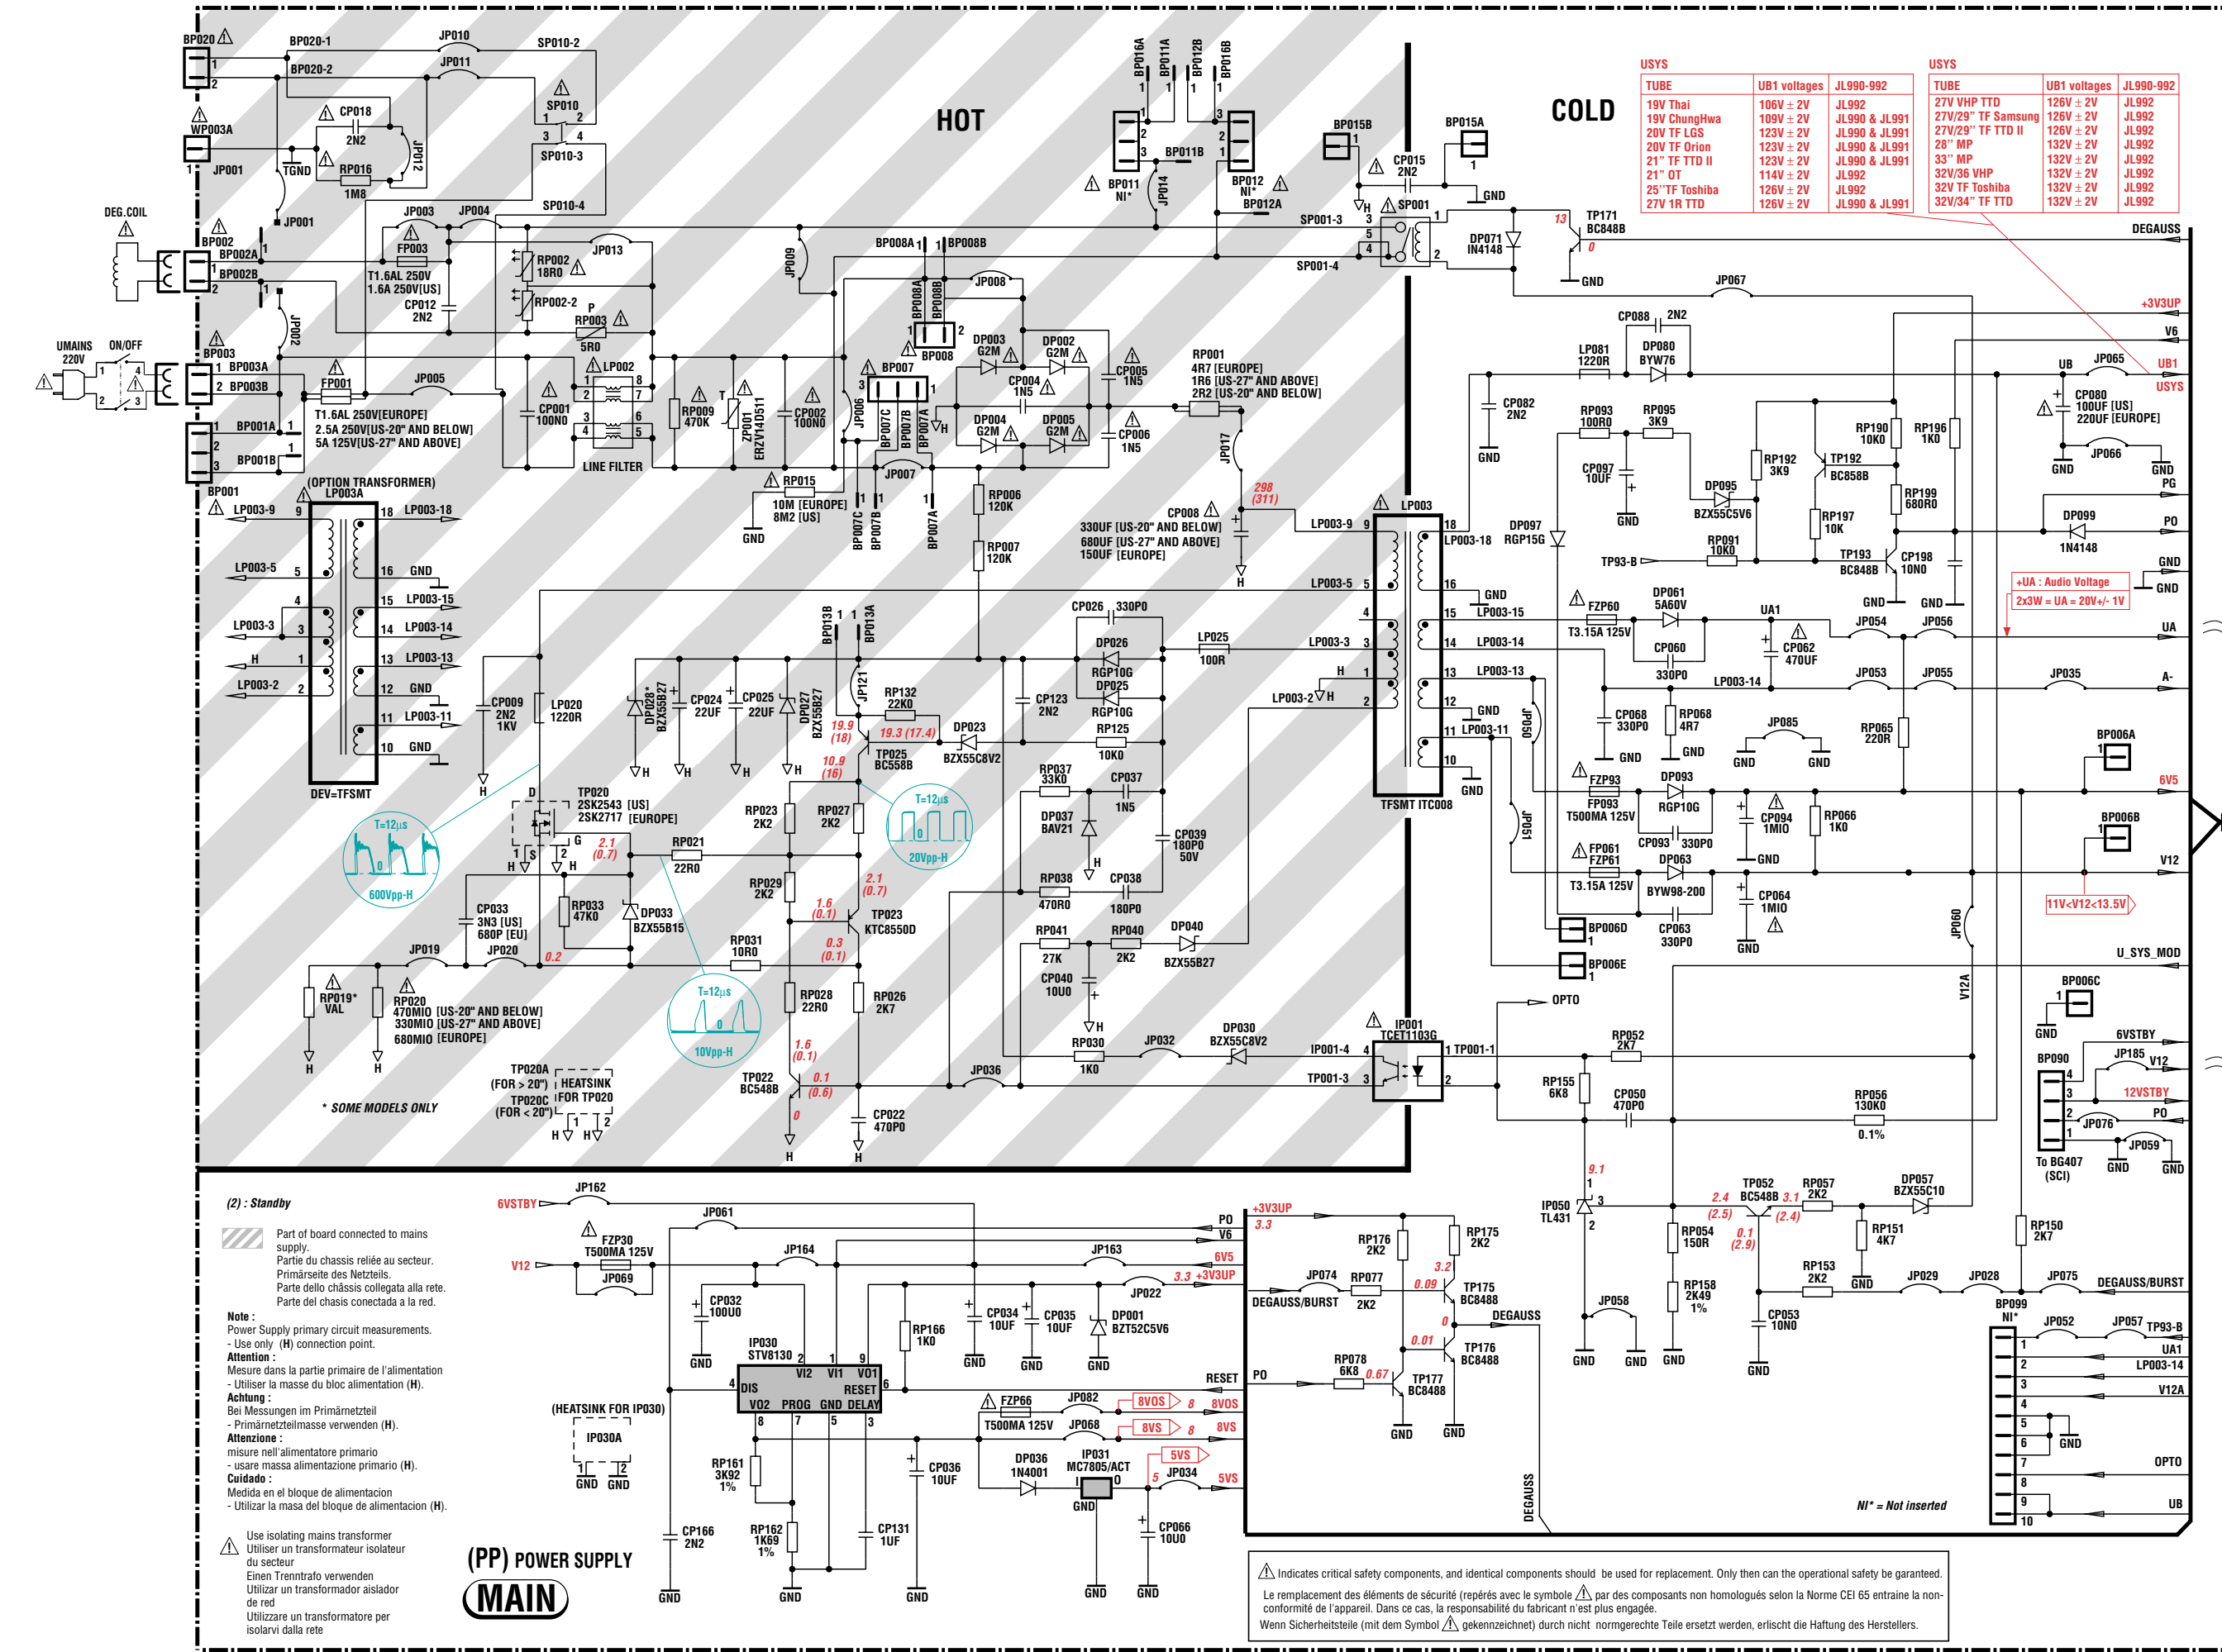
HOT

COLD

USYS

| TUBE | UB1 voltages | JL990-992 |
|---|---|---|
| 19V Thai | 106V ± 2V | JL992 |
| 19V ChungHwa | 109V ± 2V | JL990 & JL991 |
| 20V TF LGS | 123V ± 2V | JL990 & JL991 |
| 20V TF Orion | 123V ± 2V | JL990 & JL991 |
| 21" TF TTD II | 123V ± 2V | JL990 & JL991 |
| 21" OT | 114V ± 2V | JL992 |
| 25"TF Toshiba | 126V ± 2V | JL992 |
| 27V 1R TTD | 126V ± 2V | JL990 & JL991 |

USYS

| TUBE | UB1 voltages | JL990-992 |
|---|---|---|
| 27V VHP TTD | 126V ± 2V | JL992 |
| 27V/29" TF Samsung | 126V ± 2V | JL992 |
| 27V/29" TF TTD II | 126V ± 2V | JL992 |
| 28" MP | 132V ± 2V | JL992 |
| 33" MP | 132V ± 2V | JL992 |
| 32V/36 VHP | 132V ± 2V | JL992 |
| 32V TF Toshiba | 132V ± 2V | JL992 |
| 32V/34" TF TTD | 132V ± 2V | JL992 |

BP020 BP020-1 BP020-2 JP010 JP011 SP010-2 SP010 SP010-3 SP010-4 WP003A JP001 TGND CP018 2N2 RP016 1M8 JP012 DEG.COIL BP002 BP002A BP002B JP001 JP003 JP004 FP003 T1.6AL 250V 1.6A 250V[US] CP012 2N2 RP002 18R0 RP002-2 RP003 5R0 JP013 JP002 UMAINS 220V ON/OFF BP003 BP003A BP003B FP001 JP005 T1.6AL 250V[EUROPE] 2.5A 250V[US-20" AND BELOW] 5A 125V[US-27" AND ABOVE] BP001A BP001B BP001 CP001 100N0 LP002 LINE FILTER RP009 470K ZP001 ERZV14D511 CP002 100N0 RP015 10M [EUROPE] 8M2 [US] GND

(OPTION TRANSFORMER) LP003A LP003-9 LP003-18 LP003-5 GND LP003-15 LP003-3 LP003-14 H LP003-13 LP003-2 GND LP003-11 GND DEV=TFSMT

BP016A BP011A BP012B BP016B BP011 NI* BP011B JP014 BP012 NI* BP012A BP015B BP015A CP015 2N2 GND SP001 SP001-3 SP001-4 DP071 IN4148 TP171 BC848B 13 0 GND DEGAUSS JP067 JP009 BP008A BP008B JP008 BP008 DP003 G2M DP002 G2M CP005 1N5 CP004 1N5 DP004 G2M DP005 G2M CP006 1N5 BP007 JP006 BP007C BP007B BP007A JP007 RP001 4R7 [EUROPE] 1R6 [US-27" AND ABOVE] 2R2 [US-20" AND BELOW] JP017 298 (311) RP006 120K RP007 120K CP008 330UF [US-20" AND BELOW] 680UF [US-27" AND ABOVE] 150UF [EUROPE] H

LP003 TFSMT ITC008 LP003-18 LP003-15 LP003-14 LP003-13 LP003-11 GND

+3V3UP V6 CP088 2N2 LP081 1220R DP080 BYW76 UB JP065 UB1 USYS CP082 2N2 RP093 100R0 RP095 3K9 RP190 10K0 RP196 1K0 CP080 100UF [US] 220UF [EUROPE] JP066 GND RP192 3K9 TP192 BC858B CP097 10UF DP095 BZX55C5V6 RP197 10K RP199 680R0 PG DP097 RGP15G DP099 1N4148 PO RP091 10K0 TP193 BC848B CP198 10N0 TP93-B GND +UA : Audio Voltage 2x3W = UA = 20V+/- 1V FZP60 T3.15A 125V DP061 5A60V UA1 JP054 JP056 UA CP060 330P0 CP062 470UF LP003-14 JP053 JP055 JP035 A- CP068 330P0 RP068 4R7 JP085 RP065 220R GND BP006A 6V5 FZP93 FP093 T500MA 125V DP093 RGP10G CP094 1MIO RP066 1K0 CP093 330P0 BP006B FP061 FZP61 T3.15A 125V DP063 BYW98-200 CP064 1MIO V12 11V<V12<13.5V CP063 330P0 BP006D BP006E JP051 JP050 JP060 V12A U_SYS_MOD OPTO BP006C 6VSTBY JP185 BP090 12VSTBY PO JP076 JP059 To BG407 (SCI)

CP026 330P0 DP026 RGP10G DP025 RGP10G LP025 100R RP125 10K0 CP123 2N2 BP013B BP013A JP121 RP132 22K0 19.9 (18) 19.3 (17.4) DP023 BZX55C8V2 TP025 BC558B 10.9 (16) DP028* BZX55B27 CP024 22UF CP025 22UF DP027 BZX55B27 CP009 2N2 1KV LP020 1220R TP020 2SK2543 [US] 2SK2717 [EUROPE] D G S T=12µs 600Vpp-H T=12µs 20Vpp-H RP023 2K2 RP027 2K2 RP021 22R0 2.1 (0.7) RP037 33K0 CP037 1N5 DP037 BAV21 CP039 180P0 50V RP029 2K2 1.6 (0.1) 2.1 (0.7) TP023 KTC8550D RP038 470R0 CP038 180P0 CP033 3N3 [US] 680P [EU] RP033 47K0 DP033 BZX55B15 JP019 JP020 0.2 RP031 10R0 0.3 (0.1) RP041 27K RP040 2K2 DP040 BZX55B27 CP040 10U0 RP019* VAL RP020 470MIO [US-20" AND BELOW] 330MIO [US-27" AND ABOVE] 680MIO [EUROPE] T=12µs 10Vpp-H RP028 22R0 RP026 2K7 RP030 1K0 JP032 DP030 BZX55C8V2 IP001 TCET1103G IP001-4 TP001-1 TP001-3 TP020A (FOR > 20") TP020C (FOR < 20") HEATSINK FOR TP020 1.6 (0.1) TP022 BC548B 0.1 (0.6) 0 JP036 CP022 470P0 * SOME MODELS ONLY

RP052 2K7 RP155 6K8 CP050 470P0 RP056 130K0 0.1% 9.1 IP050 TL431 2.4 (2.5) TP052 BC548B 3.1 (2.4) RP057 2K2 DP057 BZX55C10 0.1 (2.9) RP054 150R RP151 4K7 RP150 2K7 RP158 2K49 1% RP153 2K2 CP053 10N0 JP058 JP029 JP028 JP075 DEGAUSS/BURST BP099 NI* JP052 JP057 TP93-B UA1 LP003-14 V12A OPTO UB NI* = Not inserted

(2) : Standby

Part of board connected to mains supply.
Partie du chassis reliée au secteur.
Primärseite des Netzteils.
Parte dello châssis collegata alla rete.
Parte del chasis conectada a la red.

Note :
Power Supply primary circuit measurements.
- Use only (H) connection point.
Attention :
Mesure dans la partie primaire de l'alimentation
- Utiliser la masse du bloc alimentation (H).
Achtung :
Bei Messungen im Primärnetzteil
- Primärnetzteilmasse verwenden (H).
Attenzione :
misure nell'alimentatore primario
- usare massa alimentazione primario (H).
Cuidado :
Medida en el bloque de alimentacion
- Utilizar la masa del bloque de alimentacion (H).

Use isolating mains transformer
Utiliser un transformateur isolateur du secteur
Einen Trenntrafo verwenden
Utilizar un transformador aislador de red
Utilizzare un transformatore per isolarvi dalla rete

(PP) POWER SUPPLY
MAIN

6VSTBY JP162 JP061 FZP30 T500MA 125V V12 JP164 JP069 JP163 PO V6 6V5 3.3 +3V3UP JP022 CP032 100U0 IP030 STV8130 V12 VI1 VO1 DIS RESET VO2 PROG GND DELAY RP166 1K0 CP034 10UF CP035 10UF DP001 BZT52C5V6 RESET (HEATSINK FOR IP030) IP030A GND GND FZP66 T500MA 125V JP082 JP068 8VOS 8 8VOS 8VS 8 8VS RP161 3K92 1% CP036 10UF DP036 1N4001 IP031 MC7805/ACT 5VS 5 JP034 5VS CP166 2N2 RP162 1K69 1% CP131 1UF CP066 10U0 GND

+3V3UP 3.3 RP176 2K2 RP175 2K2 JP074 RP077 2K2 DEGAUSS/BURST 3.2 0.09 TP175 BC8488 DEGAUSS 0 0.01 TP176 BC8488 PO RP078 6K8 0.67 TP177 BC8488 GND DEGAUSS

⚠ Indicates critical safety components, and identical components should be used for replacement. Only then can the operational safety be garanteed.
Le remplacement des éléments de sécurité (repérés avec le symbole ⚠ par des composants non homologués selon la Norme CEI 65 entraine la non-conformité de l'appareil. Dans ce cas, la responsabilité du fabricant n'est plus engagée.
Wenn Sicherheitsteile (mit dem Symbol ⚠ gekennzeichnet) durch nicht normgerechte Teile ersetzt werden, erlischt die Haftung des Herstellers.